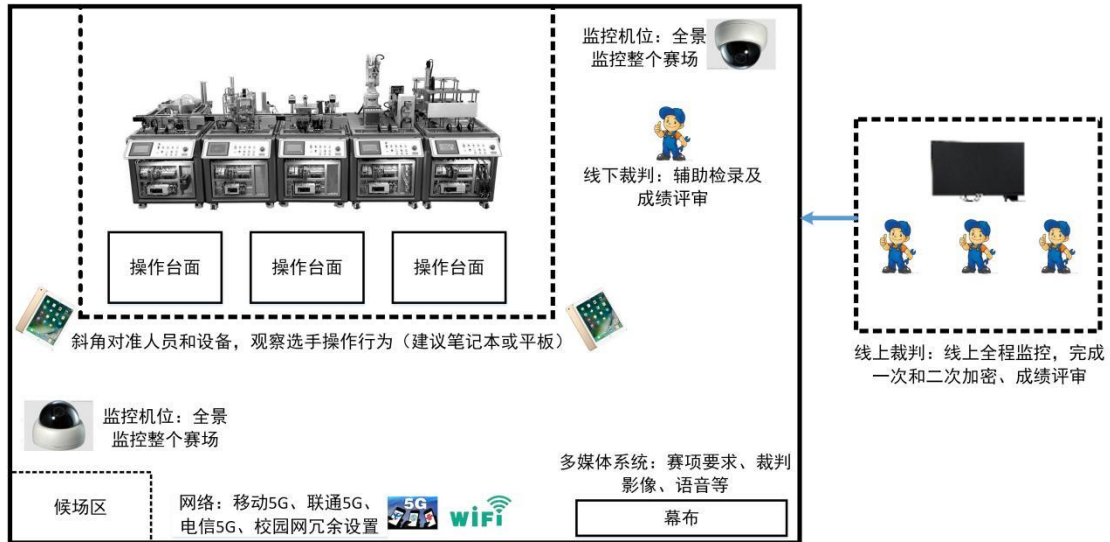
监控机位：全景监控整个赛场

线下裁判：辅助检录及成绩评审

操作台面

操作台面

操作台面

斜角对准人员和设备，观察选手操作行为（建议笔记本或平板）

线上裁判：线上全程监控，完成一次和二次加密、成绩评审

监控机位：全景监控整个赛场

多媒体系统：赛项要求、裁判影像、语音等

候场区

网络：移动5G、联通5G、电信5G、校园网冗余设置

5G

WiFi

幕布